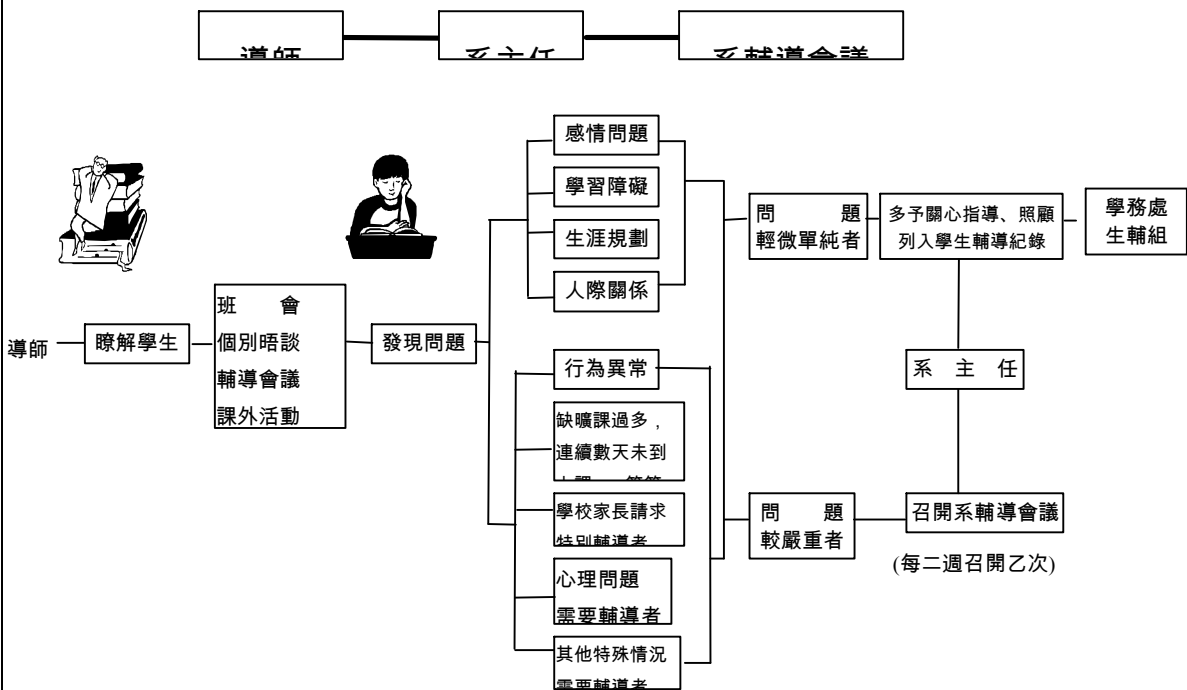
導師 系主任 系輔導會議

感情問題
學習障礙
生涯規劃
人際關係

問 題
輕微單純者

多予關心指導、照顧
列入學生輔導紀錄

學務處
生輔組

導師 瞭解學生

班 會
個別晤談
輔導會議
課外活動

發現問題

行為異常

系 主 任

缺曠課過多，
連續數天未到
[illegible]

學校家長請求
特別輔導者

問 題
較嚴重者

召開系輔導會議

(每二週召開乙次)

心理問題
需要輔導者

其他特殊情況
需要輔導者